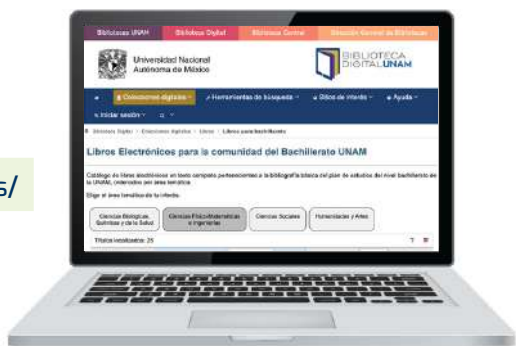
Bibliotecas UNAM Biblioteca Digital Biblioteca Central Dirección General de Bibliotecas

Universidad Nacional Autónoma de México

BIBLIOTECA DIGITAL UNAM

Colecciones digitales Herramientas de búsqueda Sitios de interés Ayuda

Iniciar sesión

Biblioteca Digital > Colecciones digitales > Libros > Libros para bachillerato

Libros Electrónicos para la comunidad del Bachillerato UNAM

Catálogo de libros electrónicos en texto completo pertenecientes a la bibliografía básica del plan de estudios del nivel bachillerato de la UNAM, ordenados por área temática.

Elige el área temática de tu interés:

Ciencias Biológicas, Químicas y de la Salud

Ciencias Físico-Matemáticas e Ingenierías

Ciencias Sociales

Humanidades y Artes

Títulos localizados: 25

s/